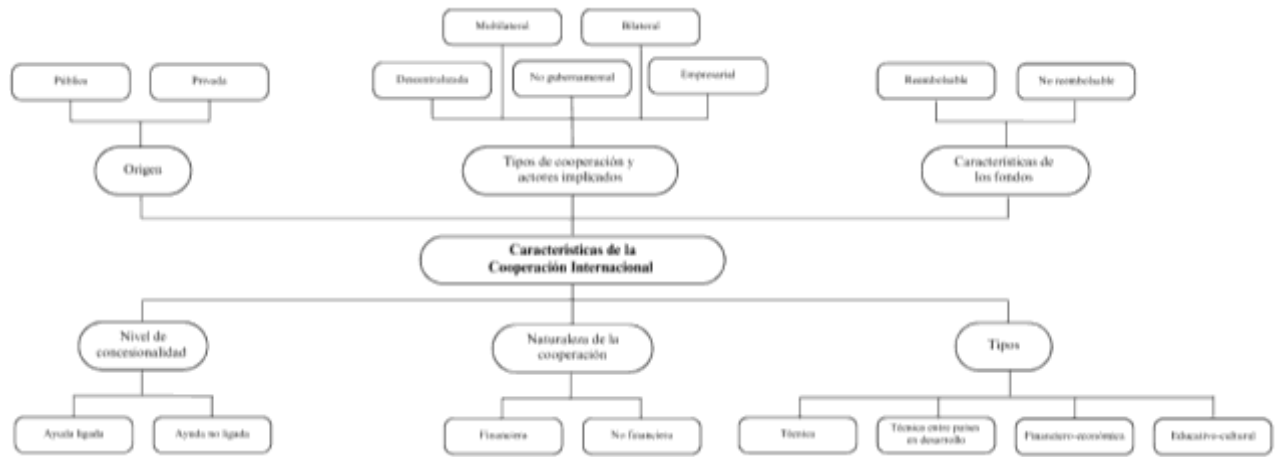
Multilateral

Bilateral

Pública

Privada

Descentralizada

No gubernamental

Empresarial

Reembolsable

No reembolsable

Origen

Tipos de cooperación y actores implicados

Características de los fondos

Características de la Cooperación Internacional

Nivel de concesionalidad

Naturaleza de la cooperación

Tipos

Ayuda ligada

Ayuda no ligada

Financiera

No financiera

Técnica

Técnica entre países en desarrollo

Financiero-económica

Educativo-cultural